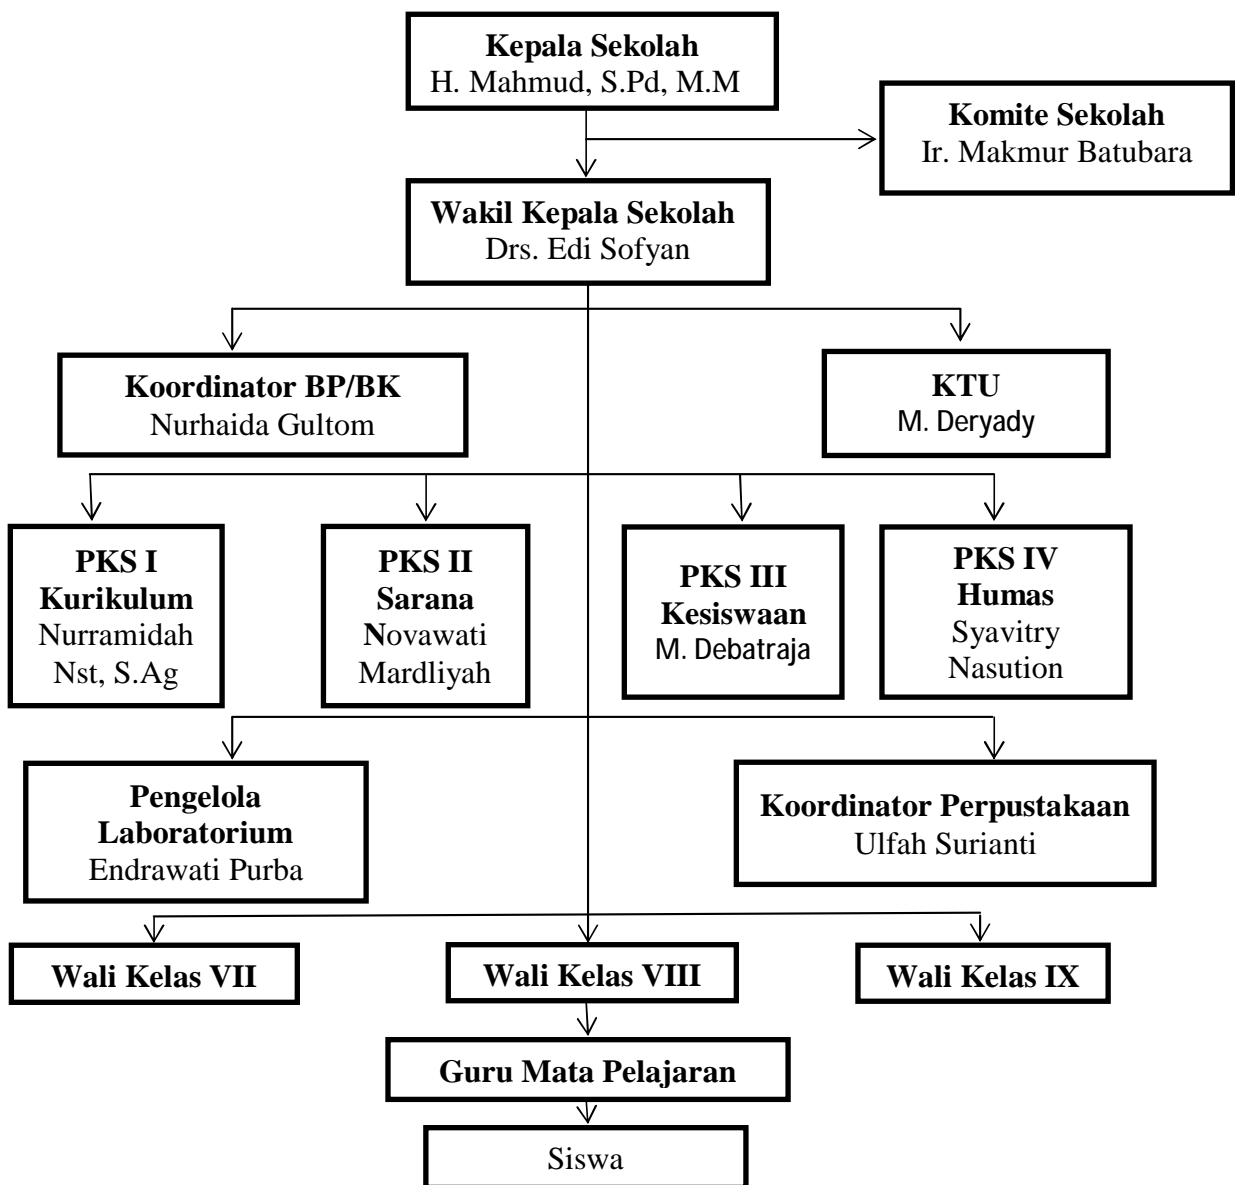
Kepala Sekolah
H. Mahmud, S.Pd, M.M

Komite Sekolah
Ir. Makmur Batubara

Wakil Kepala Sekolah
Drs. Edi Sofyan

Koordinator BP/BK
Nurhaida Gultom

KTU
M. Deryady

PKS I
Kurikulum
Nurramidah Nst, S.Ag

PKS II
Sarana
Novawati Mardliyah

PKS III
Kesiswaan
M. Debatraja

PKS IV
Humas
Syavitry Nasution

Pengelola Laboratorium
Endrawati Purba

Koordinator Perpustakaan
Ulfah Surianti

Wali Kelas VII

Wali Kelas VIII

Wali Kelas IX

Guru Mata Pelajaran

Siswa